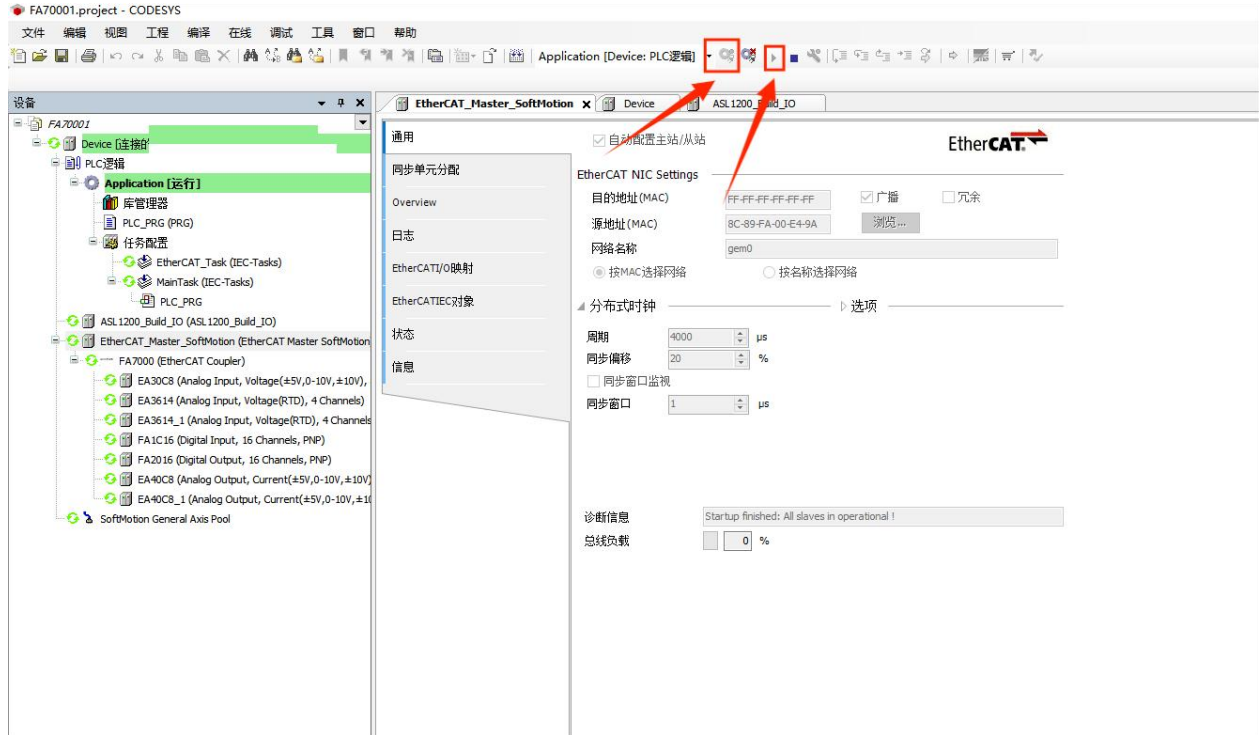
FA70001.project - CODESYS

文件 编辑 视图 工程 编译 在线 调试 工具 窗口 帮助

Application [Device: PLC逻辑]

设备

FA70001
Device [连接的
PLC逻辑
Application [运行]
库管理器
PLC_PRG (PRG)
任务配置
EtherCAT_Task (IEC-Tasks)
MainTask (IEC-Tasks)
PLC_PRG
ASL1200_Build_IO (ASL1200_Build_IO)
EtherCAT_Master_SoftMotion (EtherCAT Master SoftMotion
FA7000 (EtherCAT Coupler)
EA30C8 (Analog Input, Voltage(±5V,0-10V,±10V),
EA3614 (Analog Input, Voltage(RTD), 4 Channels)
EA3614_1 (Analog Input, Voltage(RTD), 4 Channels
FA1C16 (Digital Input, 16 Channels, PNP)
FA2016 (Digital Output, 16 Channels, PNP)
EA40C8 (Analog Output, Current(±5V,0-10V,±10V)
EA40C8_1 (Analog Output, Current(±5V,0-10V,±1
SoftMotion General Axis Pool

EtherCAT_Master_SoftMotion | Device | ASL1200_Build_IO

通用
同步单元分配
Overview
日志
EtherCATI/O映射
EtherCATIEC对象
状态
信息

自动配置主站/从站

EtherCAT

EtherCAT NIC Settings
目的地址(MAC) FF-FF-FF-FF-FF-FF 广播 冗余
源地址(MAC) 8C-89-FA-00-E4-9A 浏览...
网络名称 gem0
按MAC选择网络 按名称选择网络

分布式时钟 选项
周期 4000 µs
同步偏移 20 %
同步窗口监视
同步窗口 1 µs

诊断信息 Startup finished: All slaves in operational !
总线负载 0 %